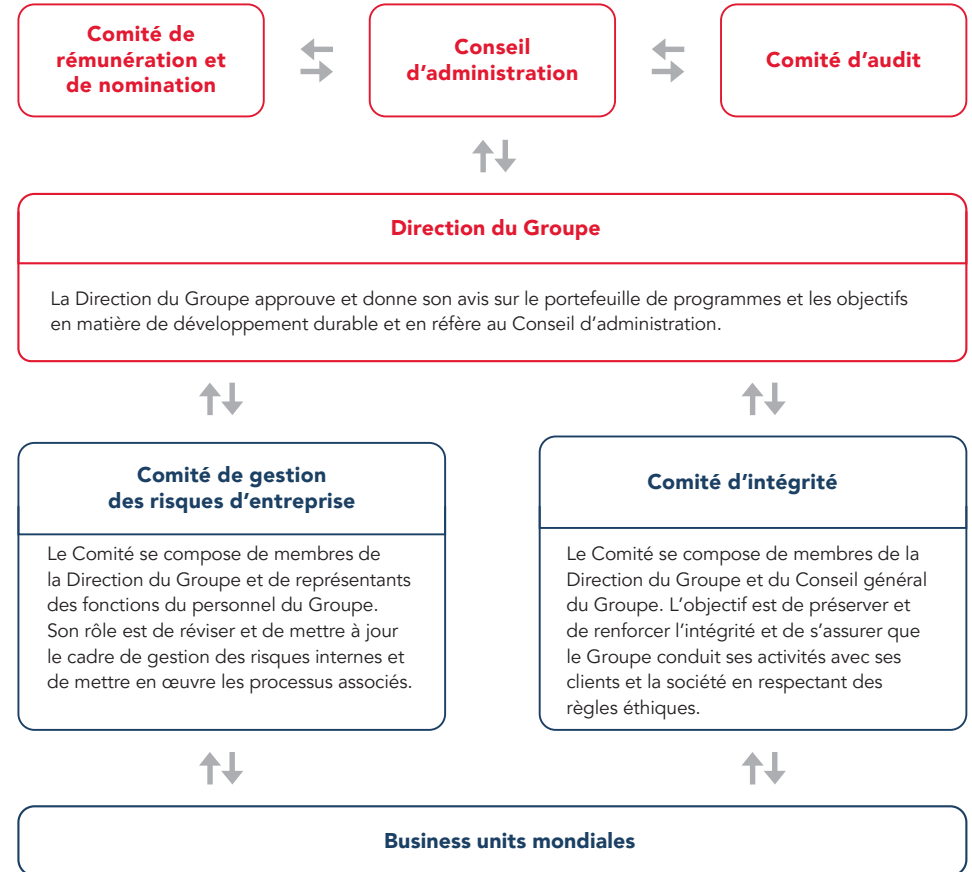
Comité de rémunération et de nomination

Conseil d’administration

Comité d’audit

Direction du Groupe

La Direction du Groupe approuve et donne son avis sur le portefeuille de programmes et les objectifs en matière de développement durable et en réfère au Conseil d’administration.

Comité de gestion des risques d’entreprise

Le Comité se compose de membres de la Direction du Groupe et de représentants des fonctions du personnel du Groupe. Son rôle est de réviser et de mettre à jour le cadre de gestion des risques internes et de mettre en œuvre les processus associés.

Comité d’intégrité

Le Comité se compose de membres de la Direction du Groupe et du Conseil général du Groupe. L’objectif est de préserver et de renforcer l’intégrité et de s’assurer que le Groupe conduit ses activités avec ses clients et la société en respectant des règles éthiques.

Business units mondiales